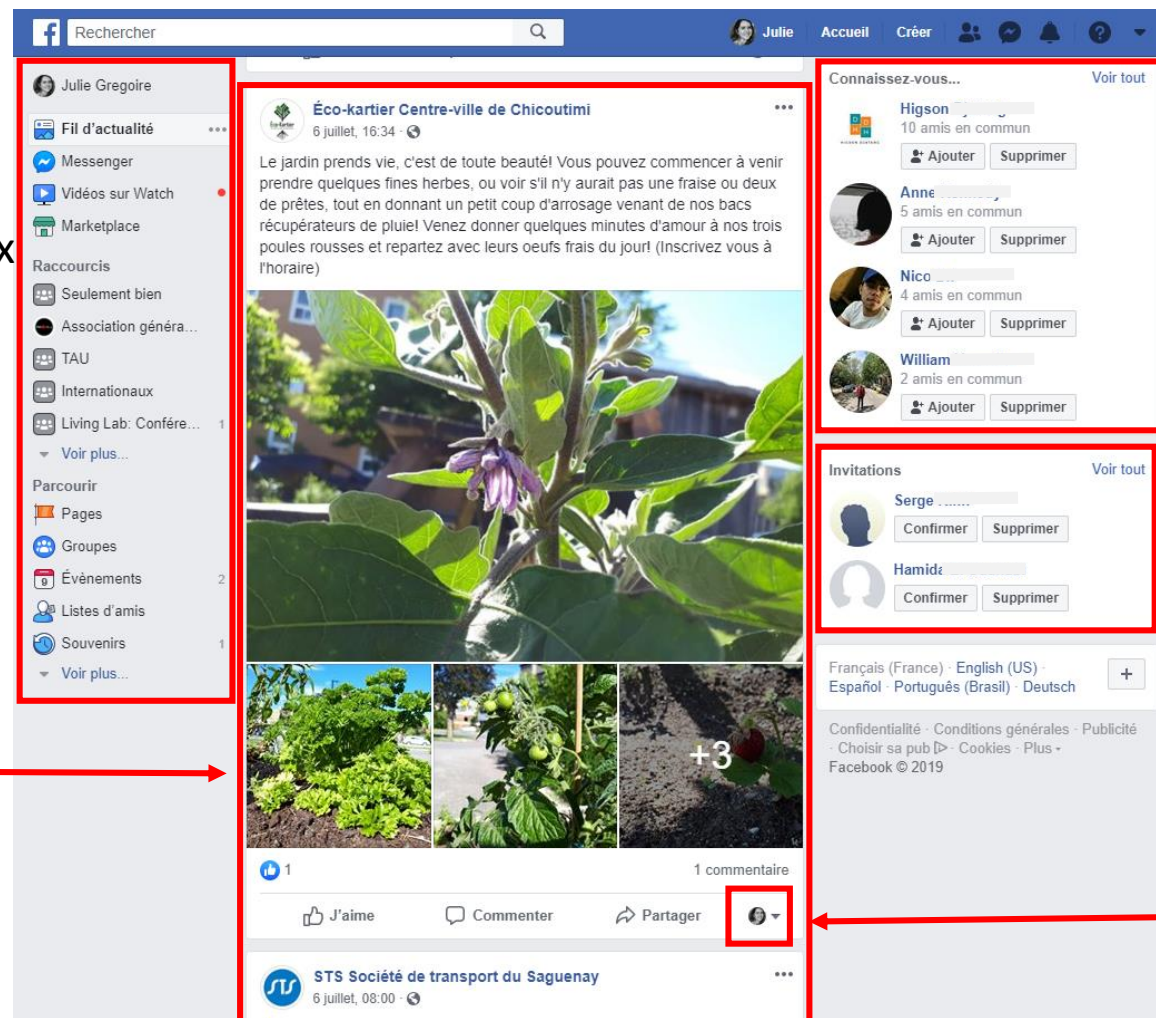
Rechercher

Julie Accueil Créer

Julie Gregoire

Fil d'actualité

Messenger

Vidéos sur Watch

Marketplace

x

Raccourcis

Seulement bien

Association généra...

TAU

Internationaux

Living Lab: Confére... 1

Voir plus...

Parcourir

Pages

Groupes

Évènements 2

Listes d'amis

Souvenirs 1

Voir plus...

Éco-kartier Centre-ville de Chicoutimi
6 juillet, 16:34 ·

Le jardin prends vie, c'est de toute beauté! Vous pouvez commencer à venir prendre quelques fines herbes, ou voir s'il n'y aurait pas une fraise ou deux de prêtes, tout en donnant un petit coup d'arrosage venant de nos bacs récupérateurs de pluie! Venez donner quelques minutes d'amour à nos trois poules rousses et repartez avec leurs oeufs frais du jour! (Inscrivez vous à l'horaire)

+3

1

1 commentaire

J'aime Commenter Partager

STS Société de transport du Saguenay
6 juillet, 08:00 ·

Connaissez-vous... Voir tout

Higson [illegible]
10 amis en commun
Ajouter Supprimer

Anne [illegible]
5 amis en commun
Ajouter Supprimer

Nico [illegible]
4 amis en commun
Ajouter Supprimer

William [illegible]
2 amis en commun
Ajouter Supprimer

Invitations Voir tout

Serge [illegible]
Confirmer Supprimer

Hamida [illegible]
Confirmer Supprimer

Français (France) · English (US) · Español · Português (Brasil) · Deutsch

+

Confidentialité · Conditions générales · Publicité · Choisir sa pub · Cookies · Plus ·
Facebook © 2019